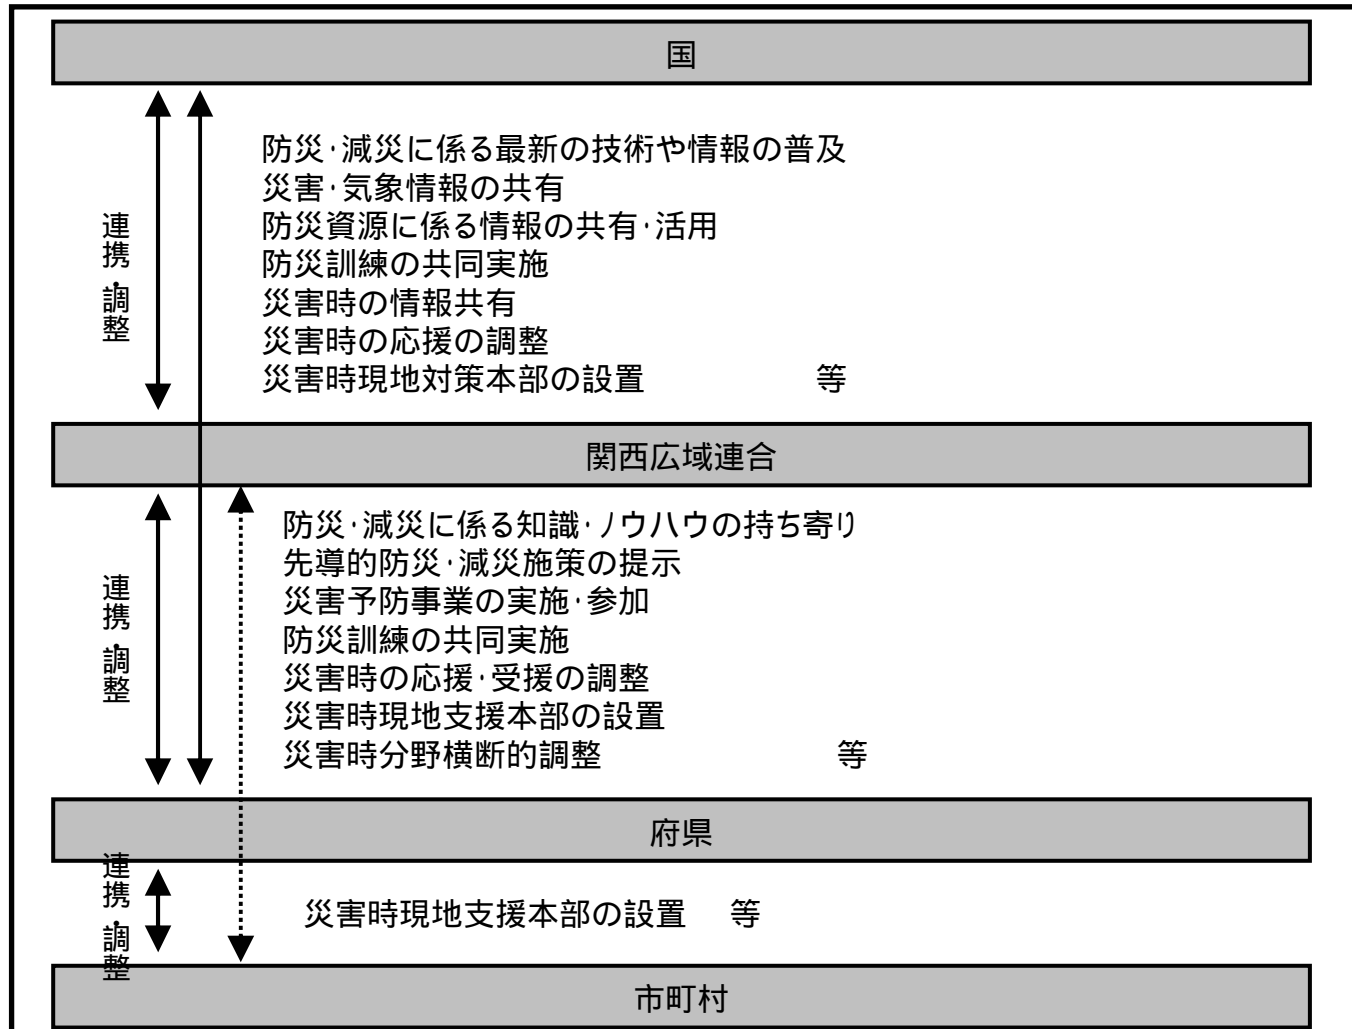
国

連携・調整

防災･減災に係る最新の技術や情報の普及
災害･気象情報の共有
防災資源に係る情報の共有･活用
防災訓練の共同実施
災害時の情報共有
災害時の応援の調整
災害時現地対策本部の設置　　　等

関西広域連合

連携・調整

防災･減災に係る知識･ノウハウの持ち寄り
先導的防災･減災施策の提示
災害予防事業の実施･参加
防災訓練の共同実施
災害時の応援･受援の調整
災害時現地支援本部の設置
災害時分野横断的調整　　　等

府県

連携・調整

災害時現地支援本部の設置　等

市町村